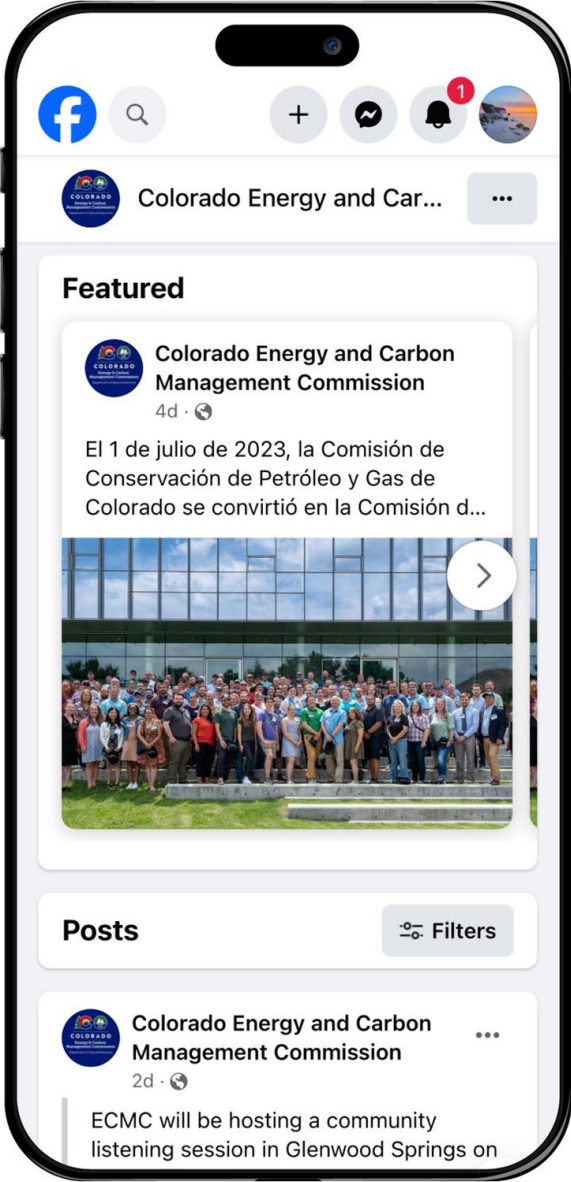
1

Colorado Energy and Car...

Featured

Colorado Energy and Carbon Management Commission
4d ·

El 1 de julio de 2023, la Comisión de Conservación de Petróleo y Gas de Colorado se convirtió en la Comisión d...

Posts

Filters

Colorado Energy and Carbon Management Commission
2d ·

ECMC will be hosting a community listening session in Glenwood Springs on